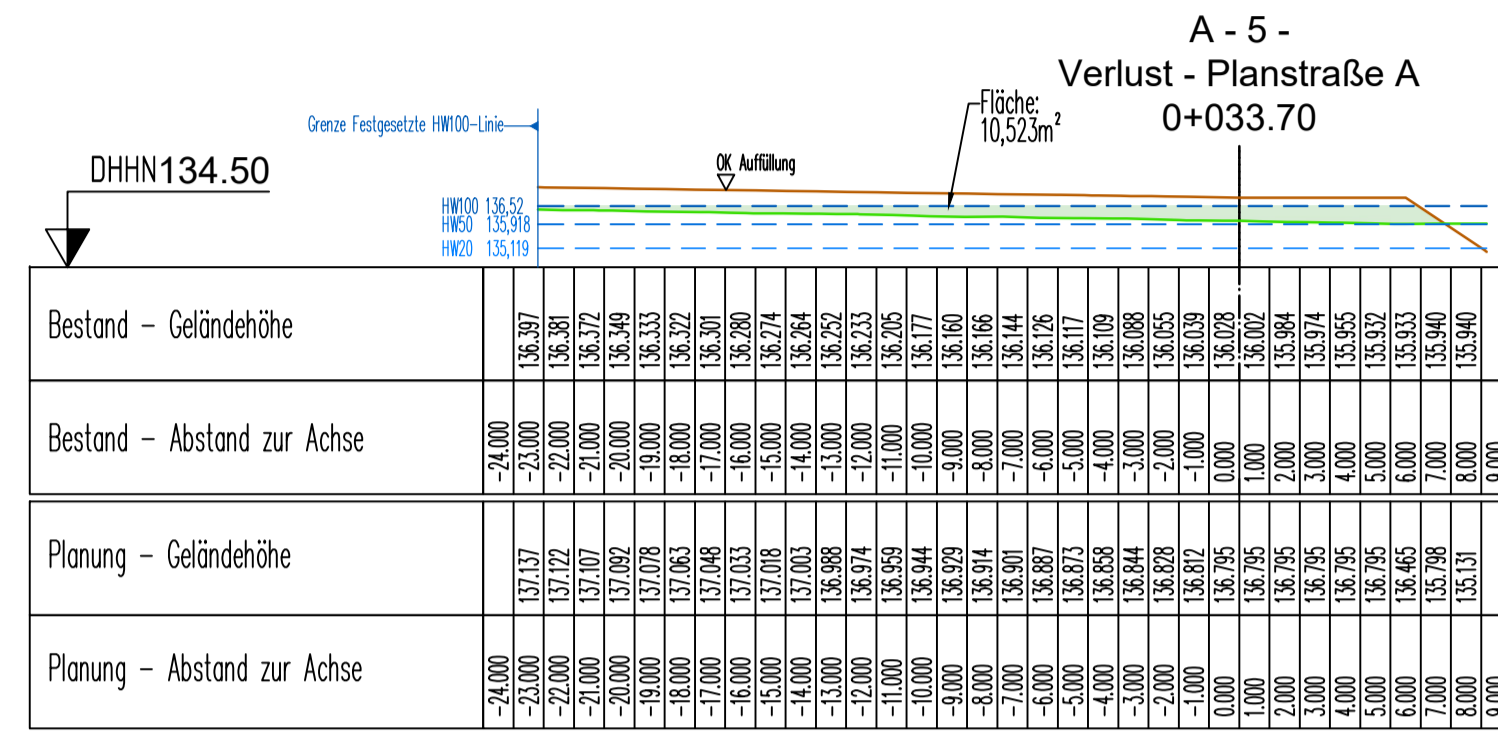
A - 5 -
Verlust - Planstraße A
0+033.70

Grenze Festgesetzte HW100-Linie

Fläche:
10,523m²

OK Auffüllung

DHHN134.50

HW100 136,52
HW50 135,918
HW20 135,119

| Bestand – Geländehöhe | | 136.397 | 136.381 | 136.372 | 136.349 | 136.333 | 136.322 | 136.301 | 136.280 | 136.274 | 136.264 | 136.252 | 136.233 | 136.205 | 136.177 | 136.160 | 136.166 | 136.144 | 136.126 | 136.117 | 136.109 | 136.088 | 136.055 | 136.039 | 136.028 | 136.002 | 135.984 | 135.974 | 135.955 | 135.932 | 135.933 | 135.940 | 135.940 |
|---|---|---|---|---|---|---|---|---|---|---|---|---|---|---|---|---|---|---|---|---|---|---|---|---|---|---|---|---|---|---|---|---|---|
| Bestand – Abstand zur Achse | -24.000 | -23.000 | -22.000 | -21.000 | -20.000 | -19.000 | -18.000 | -17.000 | -16.000 | -15.000 | -14.000 | -13.000 | -12.000 | -11.000 | -10.000 | -9.000 | -8.000 | -7.000 | -6.000 | -5.000 | -4.000 | -3.000 | -2.000 | -1.000 | 0.000 | 1.000 | 2.000 | 3.000 | 4.000 | 5.000 | 6.000 | 7.000 | 8.000 |
| Planung – Geländehöhe | | 137.137 | 137.122 | 137.107 | 137.092 | 137.078 | 137.063 | 137.048 | 137.033 | 137.018 | 137.003 | 136.988 | 136.974 | 136.959 | 136.944 | 136.929 | 136.914 | 136.901 | 136.887 | 136.873 | 136.858 | 136.844 | 136.828 | 136.812 | 136.795 | 136.795 | 136.795 | 136.795 | 136.795 | 136.795 | 136.465 | 135.798 | 135.131 |
| Planung – Abstand zur Achse | -24.000 | -23.000 | -22.000 | -21.000 | -20.000 | -19.000 | -18.000 | -17.000 | -16.000 | -15.000 | -14.000 | -13.000 | -12.000 | -11.000 | -10.000 | -9.000 | -8.000 | -7.000 | -6.000 | -5.000 | -4.000 | -3.000 | -2.000 | -1.000 | 0.000 | 1.000 | 2.000 | 3.000 | 4.000 | 5.000 | 6.000 | 7.000 | 8.000 |